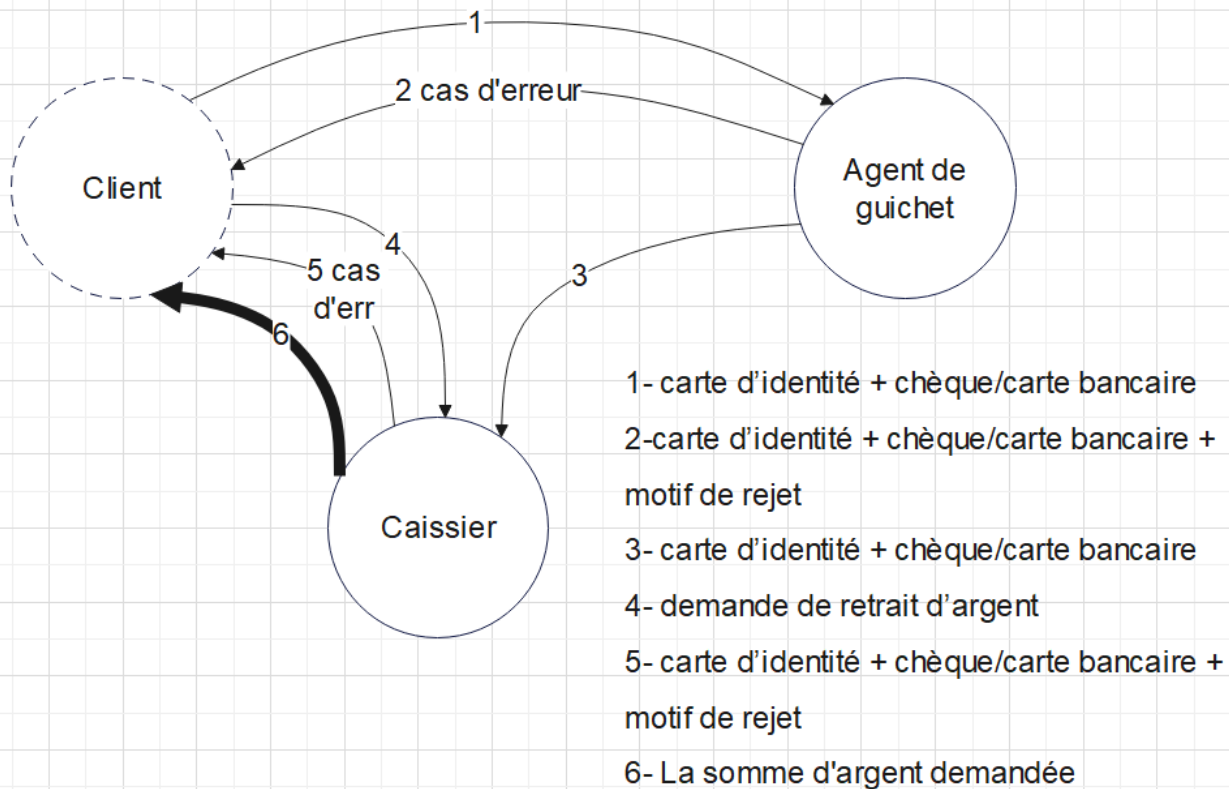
1

2 cas d'erreur

Client

Agent de guichet

4

5 cas d'err

3

6

Caissier

1- carte d’identité + chèque/carte bancaire

2-carte d’identité + chèque/carte bancaire + motif de rejet

3- carte d’identité + chèque/carte bancaire

4- demande de retrait d’argent

5- carte d’identité + chèque/carte bancaire + motif de rejet

6- La somme d'argent demandée